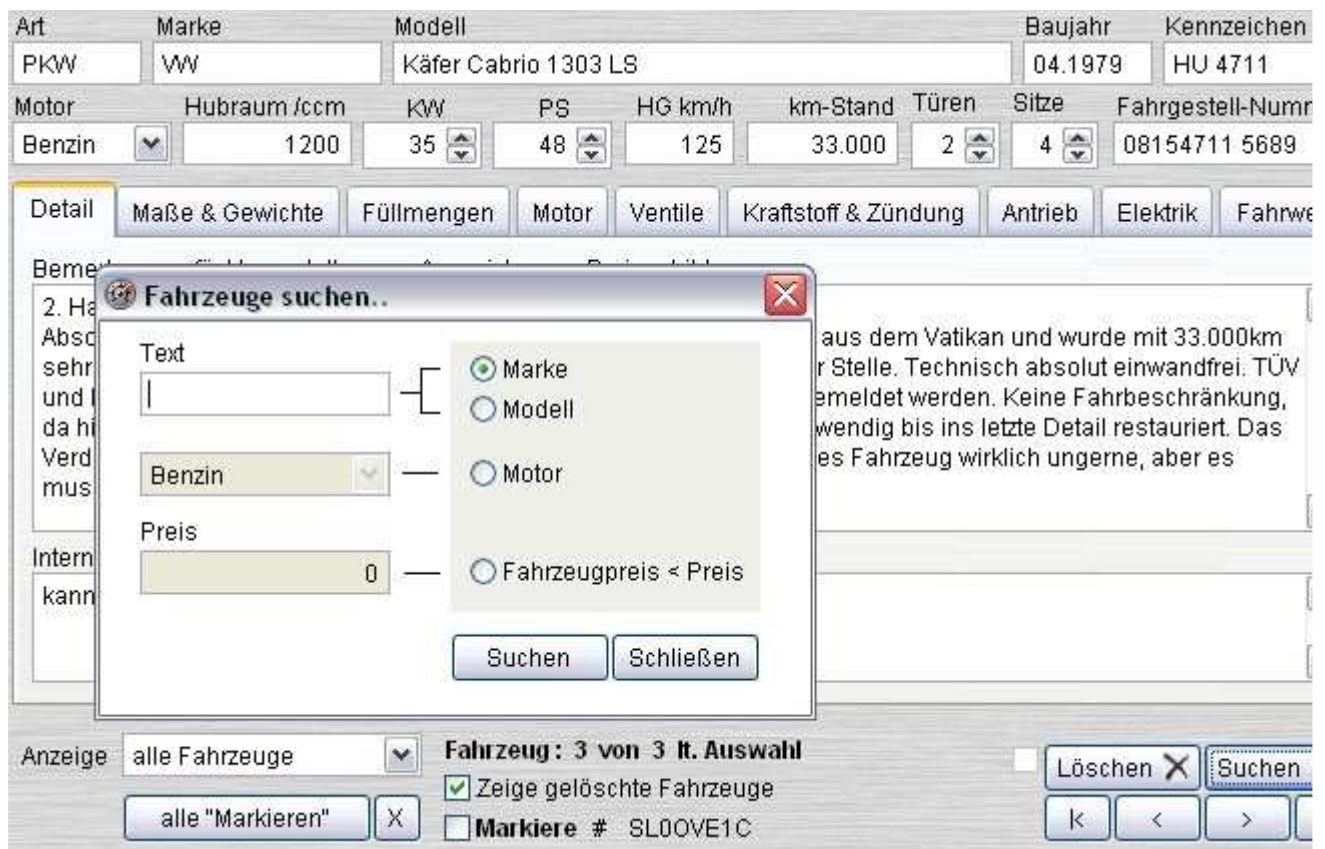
| Art | Marke | Modell | Baujahr | Kennzeichen |
|---|---|---|---|---|
| PKW | VW | Käfer Cabrio 1303 LS | 04.1979 | HU 4711 |

| Motor | Hubraum /ccm | KW | PS | HG km/h | km-Stand | Türen | Sitze | Fahrgestell-Numr |
|---|---|---|---|---|---|---|---|---|
| Benzin | 1200 | 35 | 48 | 125 | 33.000 | 2 | 4 | 08154711 5689 |

Detail | Maße & Gewichte | Füllmengen | Motor | Ventile | Kraftstoff & Zündung | Antrieb | Elektrik | Fahrwe

Bemer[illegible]

2. Ha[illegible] Absc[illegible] aus dem Vatikan und wurde mit 33.000km sehr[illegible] r Stelle. Technisch absolut einwandfrei. TÜV und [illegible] emeldet werden. Keine Fahrbeschränkung, da hi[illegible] wendig bis ins letzte Detail restauriert. Das Verd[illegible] es Fahrzeug wirklich ungerne, aber es mus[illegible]

Intern
kann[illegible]

Fahrzeuge suchen..

Text

Marke
Modell

Benzin
Motor

Preis
0
Fahrzeugpreis < Preis

Suchen | Schließen

Anzeige alle Fahrzeuge
alle "Markieren" X

Fahrzeug: 3 von 3 lt. Auswahl
Zeige gelöschte Fahrzeuge
Markiere # SL0OVE1C

Löschen X | Suchen
|< | < | >